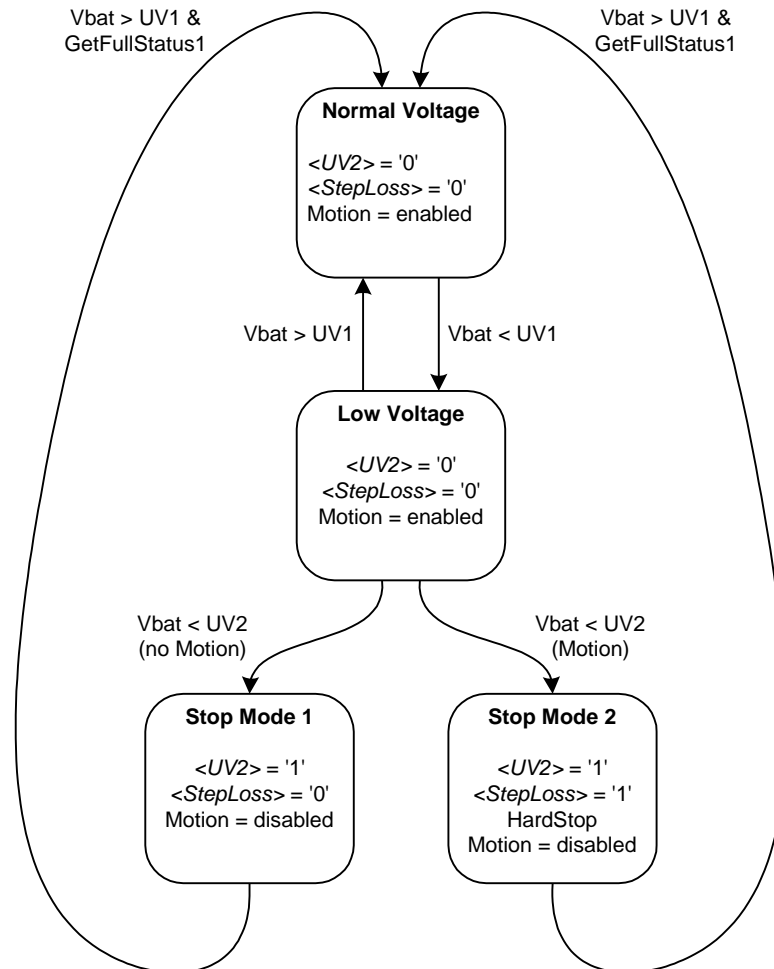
Vbat > UV1 &
GetFullStatus1

Vbat > UV1 &
GetFullStatus1

Normal Voltage

<UV2> = '0'
<StepLoss> = '0'
Motion = enabled

Vbat > UV1

Vbat < UV1

Low Voltage

<UV2> = '0'
<StepLoss> = '0'
Motion = enabled

Vbat < UV2
(no Motion)

Vbat < UV2
(Motion)

Stop Mode 1

<UV2> = '1'
<StepLoss> = '0'
Motion = disabled

Stop Mode 2

<UV2> = '1'
<StepLoss> = '1'
HardStop
Motion = disabled